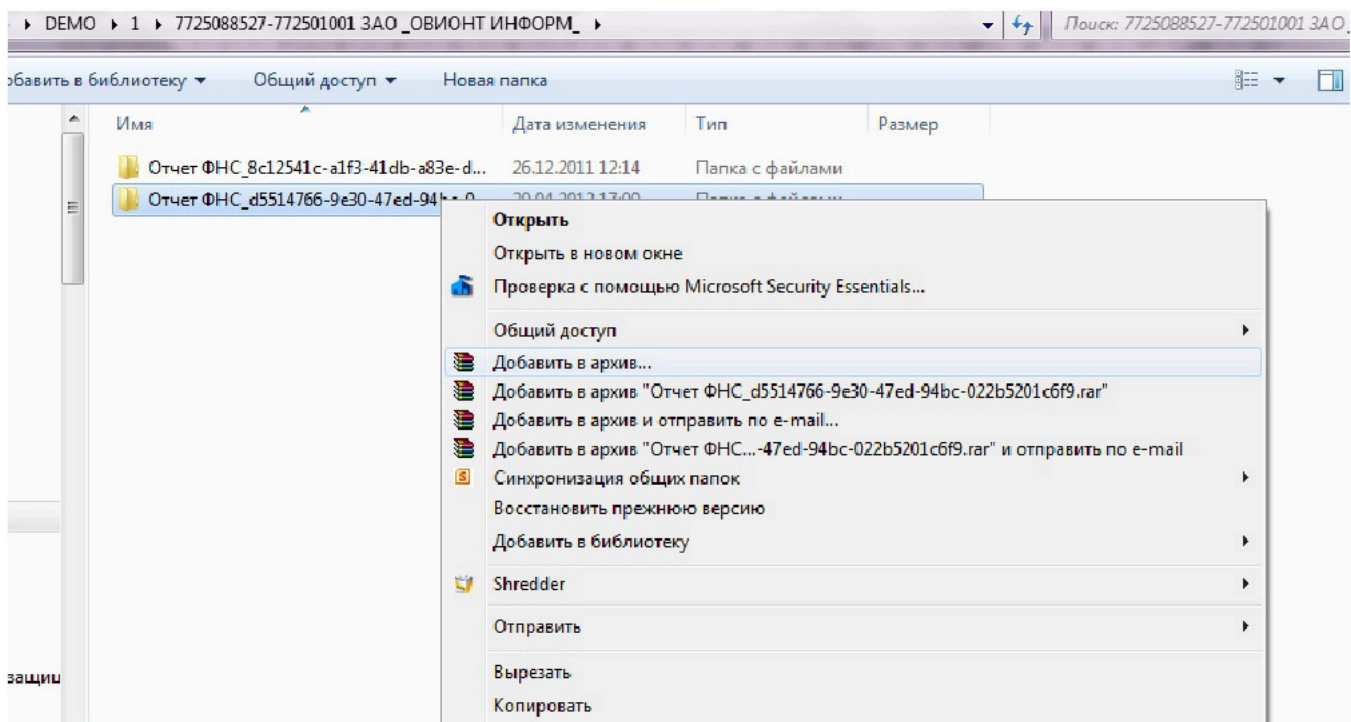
▸ DEMO ▸ 1 ▸ 7725088527-772501001 ЗАО _ОВИОНТ ИНФОРМ_ ▸

Поиск: 7725088527-772501001 ЗАО_

обавить в библиотеку ▾ Общий доступ ▾ Новая папка

| Имя | Дата изменения | Тип | Размер |
|---|---|---|---|
| Отчет ФНС_8c12541c-a1f3-41db-a83e-d... | 26.12.2011 12:14 | Папка с файлами | |
| Отчет ФНС_d5514766-9e30-47ed-94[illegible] | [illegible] | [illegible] | |

Открыть
Открыть в новом окне
Проверка с помощью Microsoft Security Essentials...
Общий доступ
Добавить в архив...
Добавить в архив "Отчет ФНС_d5514766-9e30-47ed-94bc-022b5201c6f9.rar"
Добавить в архив и отправить по e-mail...
Добавить в архив "Отчет ФНС...-47ed-94bc-022b5201c6f9.rar" и отправить по e-mail
Синхронизация общих папок
Восстановить прежнюю версию
Добавить в библиотеку
Shredder
Отправить
Вырезать
Копировать

защиц